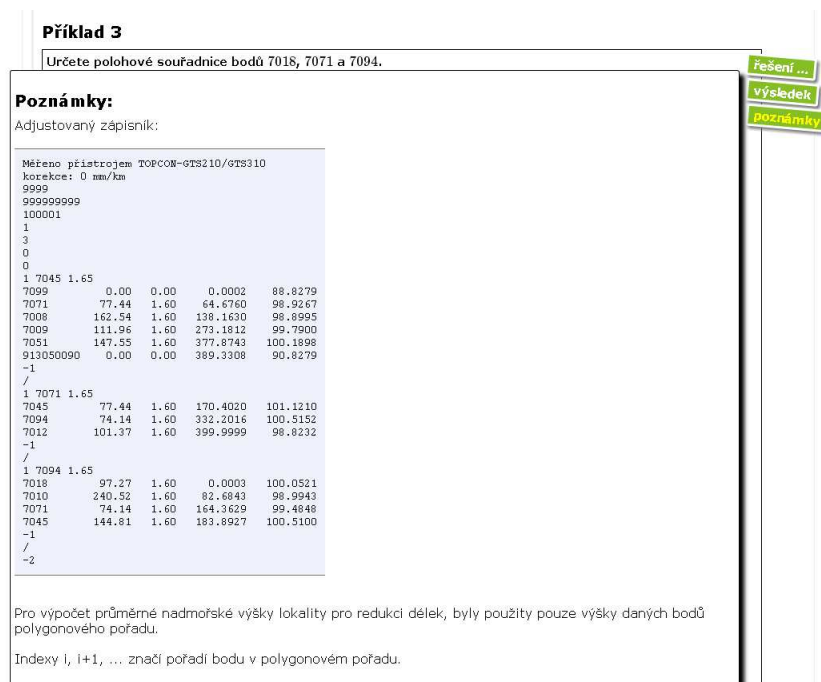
Příklad 3

Určete polohové souřadnice bodů 7018, 7071 a 7094.

řešení ...
výsledek
poznámky

Poznámky:

Adjustovaný zápisník:

Měřeno přístrojem TOPCON-GTS210/GTS310
korekce: 0 mm/km
9999
999999999
100001
1
3
0
0
1 7045 1.65

| | | | | |
|---|---|---|---|---|
| 7099 | 0.00 | 0.00 | 0.0002 | 88.8279 |
| 7071 | 77.44 | 1.60 | 64.6760 | 98.9267 |
| 7008 | 162.54 | 1.60 | 138.1630 | 98.8995 |
| 7009 | 111.96 | 1.60 | 273.1812 | 99.7900 |
| 7051 | 147.55 | 1.60 | 377.8743 | 100.1898 |
| 913050090 | 0.00 | 0.00 | 389.3308 | 90.8279 |

-1
/
1 7071 1.65

| | | | | |
|---|---|---|---|---|
| 7045 | 77.44 | 1.60 | 170.4020 | 101.1210 |
| 7094 | 74.14 | 1.60 | 332.2016 | 100.5152 |
| 7012 | 101.37 | 1.60 | 399.9999 | 98.8232 |

-1
/
1 7094 1.65

| | | | | |
|---|---|---|---|---|
| 7018 | 97.27 | 1.60 | 0.0003 | 100.0521 |
| 7010 | 240.52 | 1.60 | 82.6843 | 98.9943 |
| 7071 | 74.14 | 1.60 | 164.3629 | 99.4848 |
| 7045 | 144.81 | 1.60 | 183.8927 | 100.5100 |

-1
/
-2

Pro výpočet průměrné nadmořské výšky lokality pro redukci délek, byly použity pouze výšky daných bodů polygonového pořadu.

Indexy i, i+1, ... značí pořadí bodu v polygonovém pořadu.